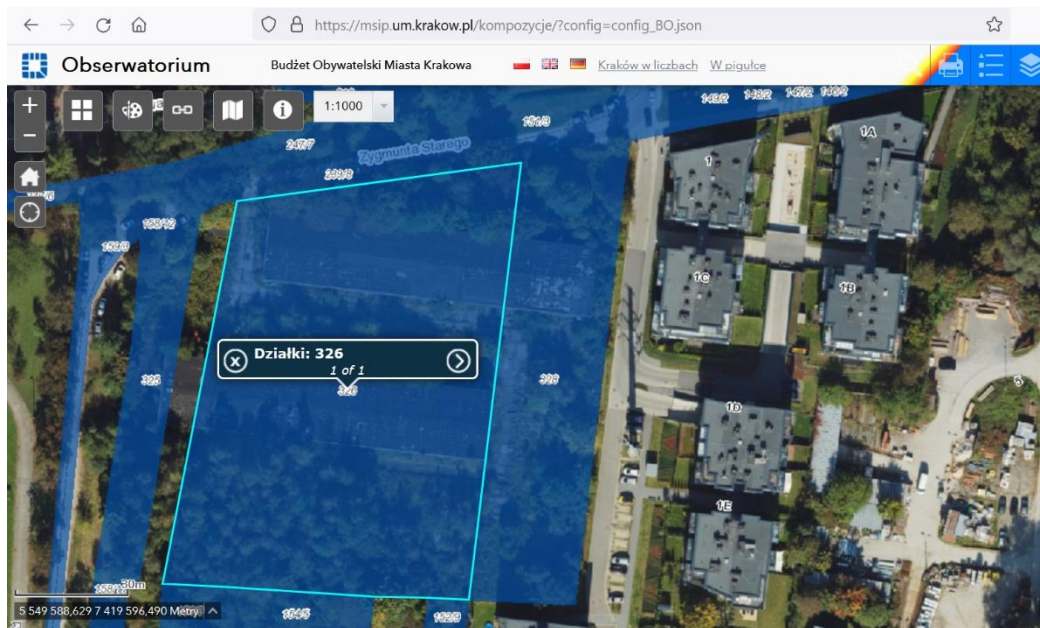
https://msip.um.krakow.pl/kompozycje/?config=config_BO.json

Obserwatorium Budżet Obywatelski Miasta Krakowa Kraków w liczbach W pigułce

1:1000

148/2 148/2 147/2 148/2

181/3

247/7

Zygmunta Starego

229/8

158/12

158/9

1A

1

1C

1B

Działki: 326
1 of 1

326

325

329

5

1D

1E

30m

5 549 588,629 7 419 596,490 Metry

184/5

182/9